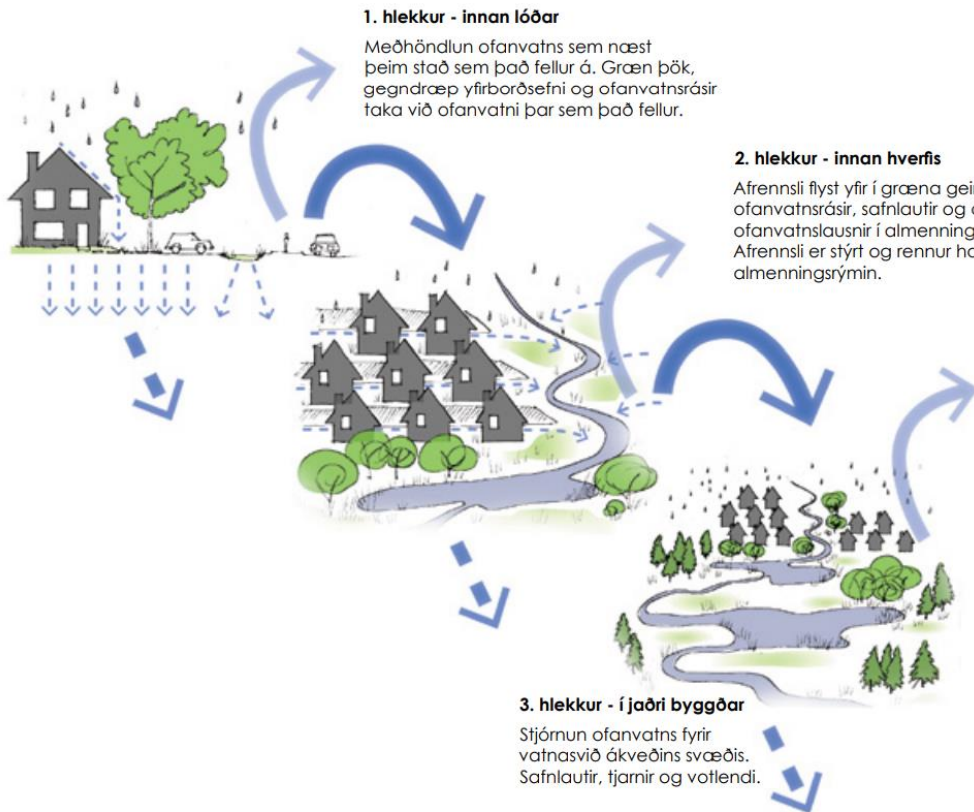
1. hlekkur - innan lóðar

Meðhöndlun ofanvatns sem næst þeim stað sem það fellur á. Græn þök, gegndræp yfirborðsefni og ofanvatnsrásir taka við ofanvatni þar sem það fellur.

2. hlekkur - innan hverfis

Afrennsli flyst yfir í græna gei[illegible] ofanvatnsrásir, safnlautir og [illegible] ofanvatnslausnir í almenning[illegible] Afrennsli er stýrt og rennur h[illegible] almenningsrýmin.

3. hlekkur - í jaðri byggðar

Stjórnun ofanvatns fyrir vatnasvið ákveðins svæðis. Safnlautir, tjarnir og votlendi.